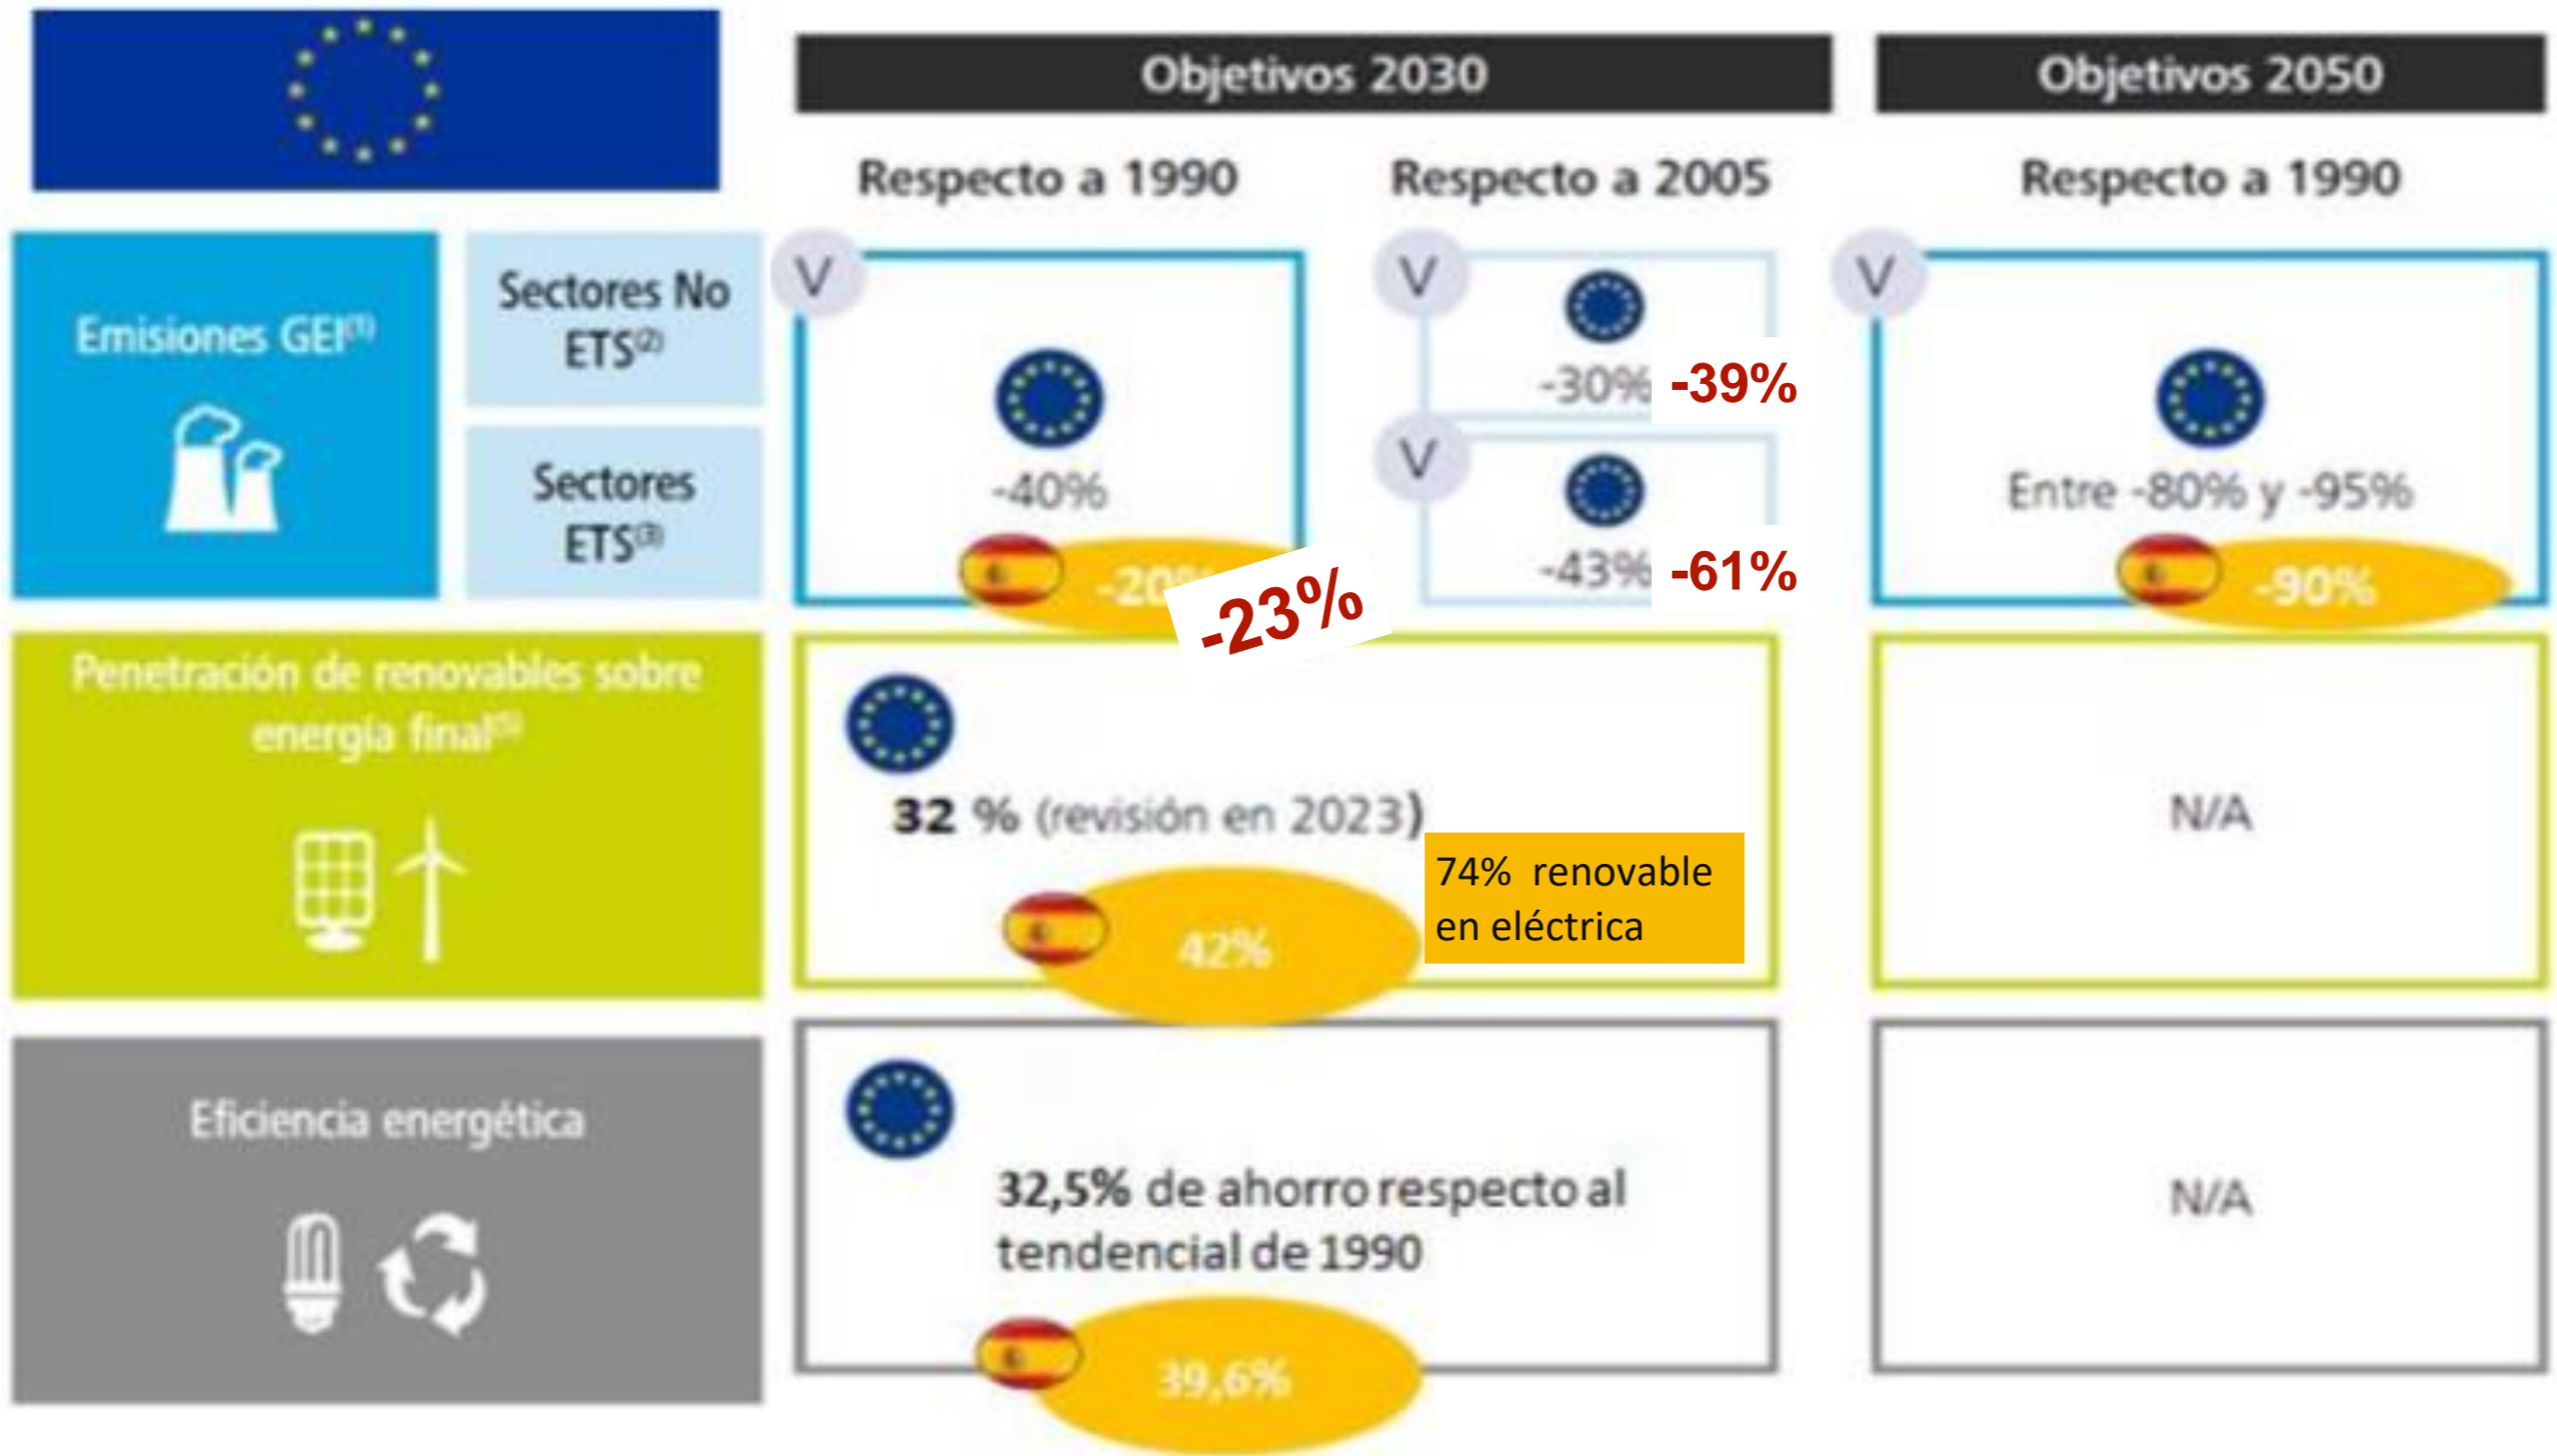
Objetivos 2030

Objetivos 2050

Respecto a 1990

Respecto a 2005

Respecto a 1990

Emisiones GEI$^{(1)}$

Sectores No ETS$^{(2)}$

Sectores ETS$^{(3)}$

V

-40%

-20%

-23%

V

-30%

-39%

V

-43%

-61%

V

Entre -80% y -95%

-90%

Penetración de renovables sobre energía final$^{(5)}$

32 % (revisión en 2023)

42%

74% renovable en eléctrica

N/A

Eficiencia energética

32,5% de ahorro respecto al tendencial de 1990

39,6%

N/A